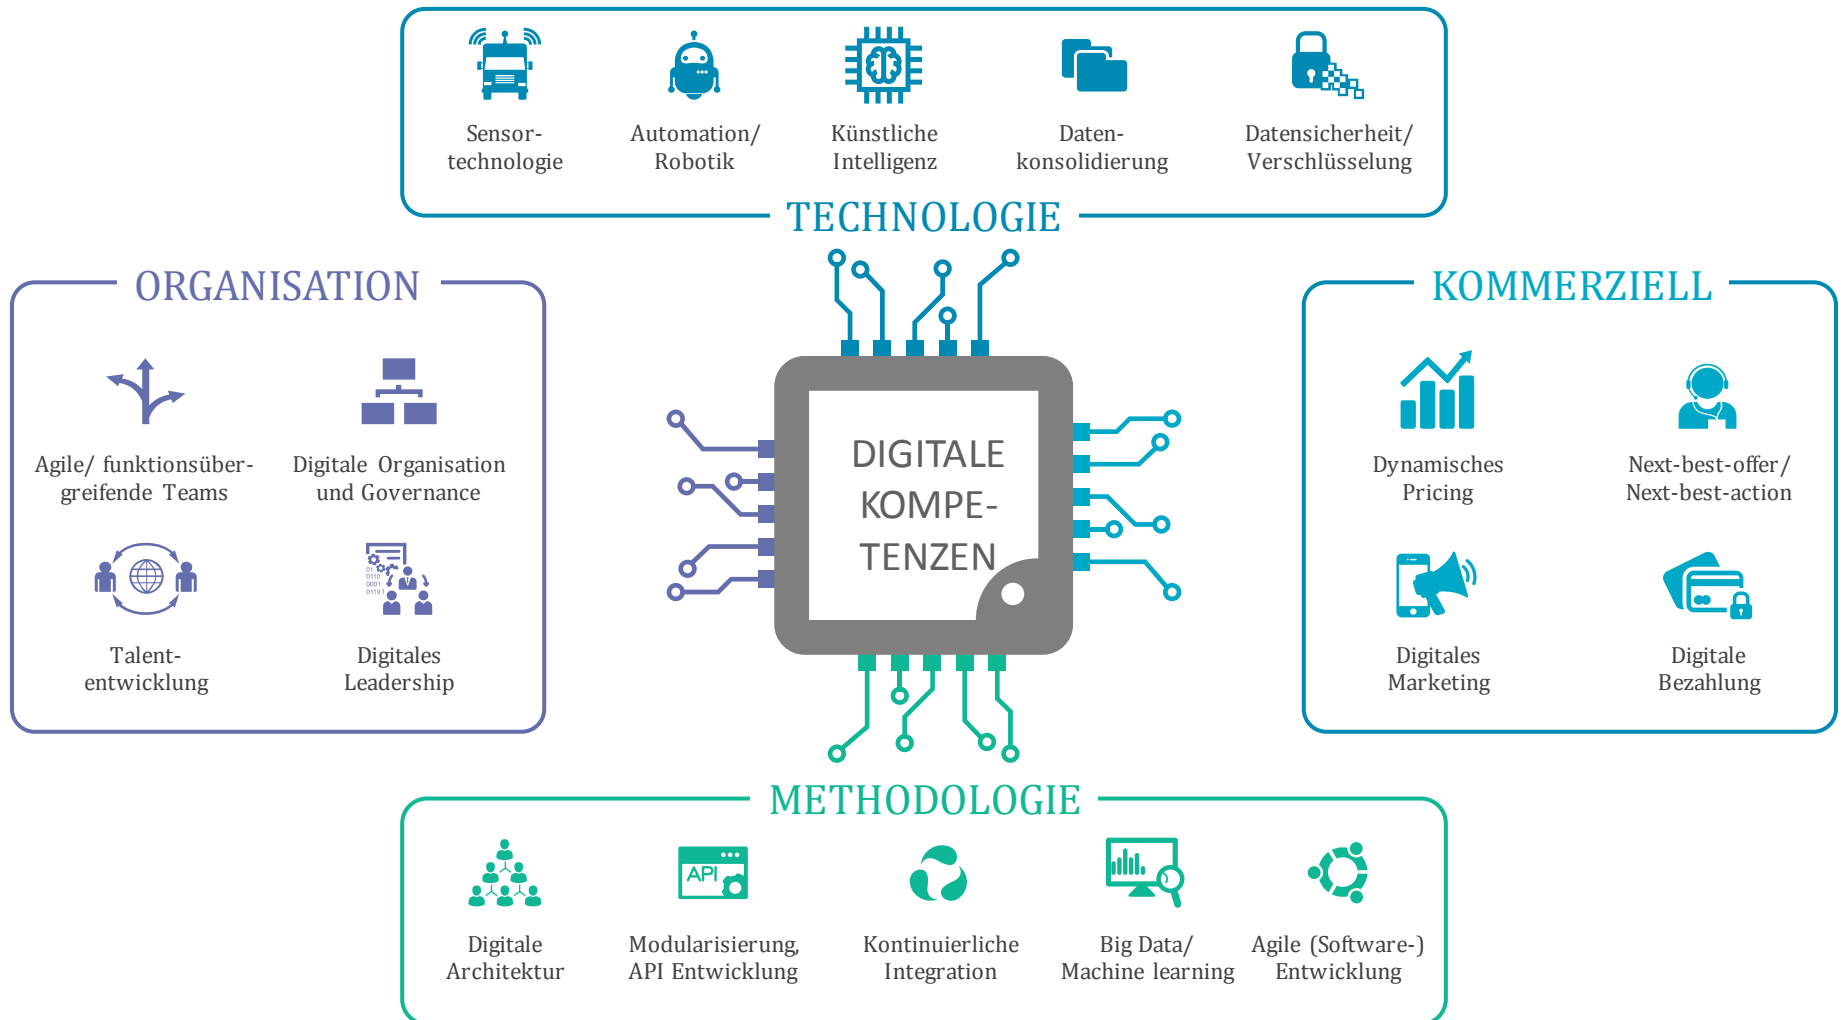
Sensor-technologie

Automation/ Robotik

Künstliche Intelligenz

Daten-konsolidierung

Datensicherheit/ Verschlüsselung

TECHNOLOGIE

ORGANISATION

Agile/ funktionsübergreifende Teams

Digitale Organisation und Governance

Talent-entwicklung

Digitales Leadership

DIGITALE KOMPE-TENZEN

KOMMERZIELL

Dynamisches Pricing

Next-best-offer/ Next-best-action

Digitales Marketing

Digitale Bezahlung

METHODOLOGIE

Digitale Architektur

Modularisierung, API Entwicklung

Kontinuierliche Integration

Big Data/ Machine learning

Agile (Software-) Entwicklung